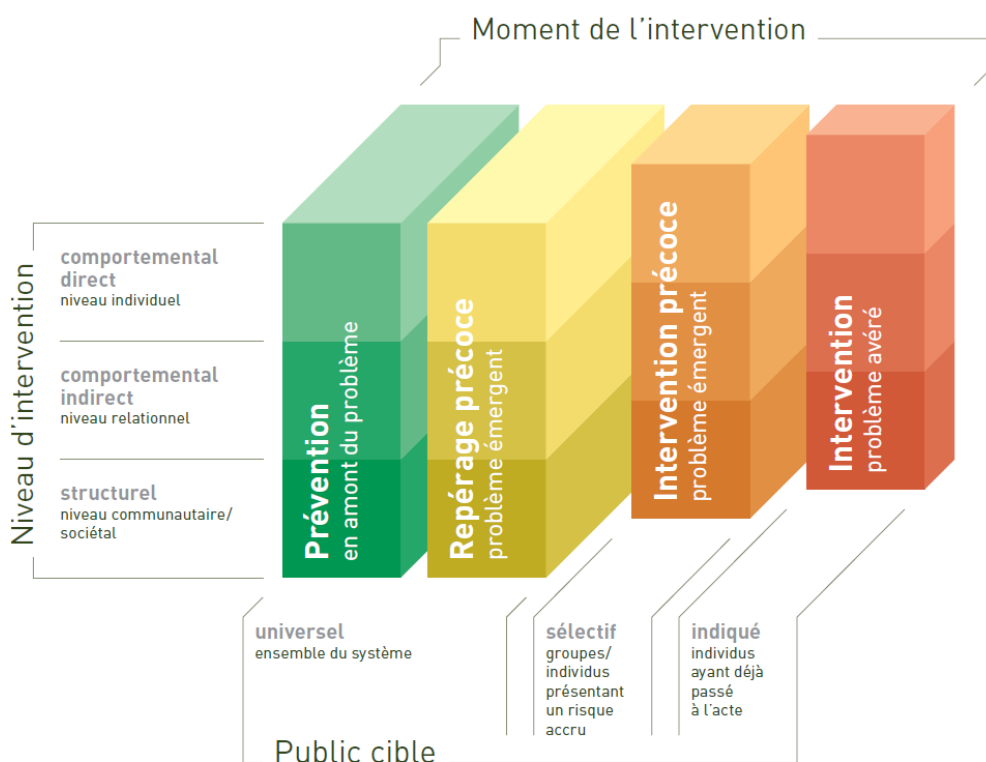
Moment de l'intervention

Niveau d'intervention

comportemental direct
niveau individuel

comportemental indirect
niveau relationnel

structurel
niveau communautaire/ sociétal

Prévention
en amont du problème

Repérage précoce
problème émergent

Intervention précoce
problème émergent

Intervention
problème avéré

universel
ensemble du système

sélectif
groupes/ individus présentant un risque accru

indiqué
individus ayant déjà passé à l'acte

Public cible